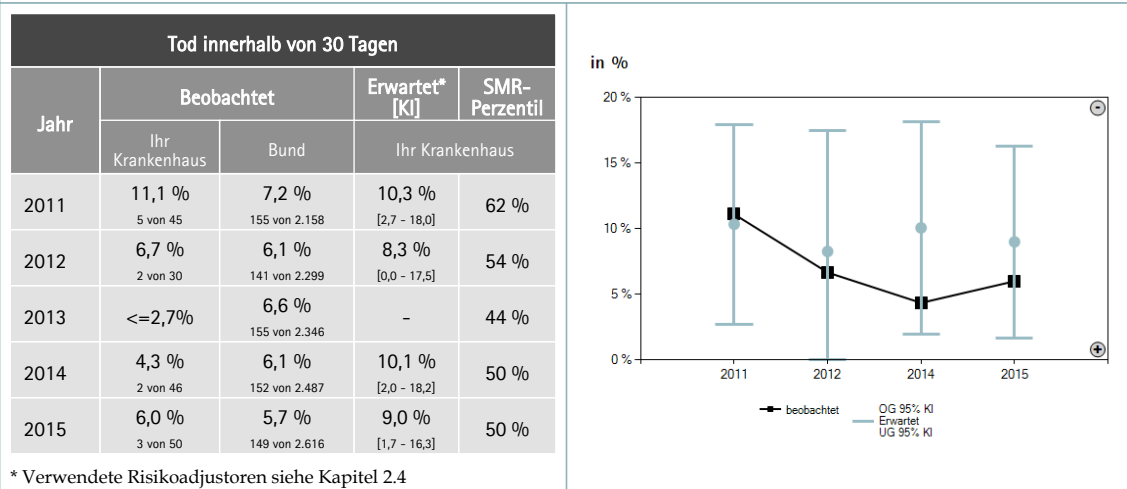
Tod innerhalb von 30 Tagen

| Jahr | Beobachtet<br>Ihr Krankenhaus | Beobachtet<br>Bund | Erwartet* [KI]<br>Ihr Krankenhaus | SMR-Perzentil<br>Ihr Krankenhaus |
|---|---|---|---|---|
| 2011 | 11,1 %<br>5 von 45 | 7,2 %<br>155 von 2.158 | 10,3 %<br>[2,7 - 18,0] | 62 % |
| 2012 | 6,7 %<br>2 von 30 | 6,1 %<br>141 von 2.299 | 8,3 %<br>[0,0 - 17,5] | 54 % |
| 2013 | <=2,7% | 6,6 %<br>155 von 2.346 | - | 44 % |
| 2014 | 4,3 %<br>2 von 46 | 6,1 %<br>152 von 2.487 | 10,1 %<br>[2,0 - 18,2] | 50 % |
| 2015 | 6,0 %<br>3 von 50 | 5,7 %<br>149 von 2.616 | 9,0 %<br>[1,7 - 16,3] | 50 % |

* Verwendete Risikoadjustoren siehe Kapitel 2.4

in %

20 %
15 %
10 %
5 %
0 %
2011
2012
2014
2015
-
+
beobachtet
OG 95% KI
Erwartet
UG 95% KI